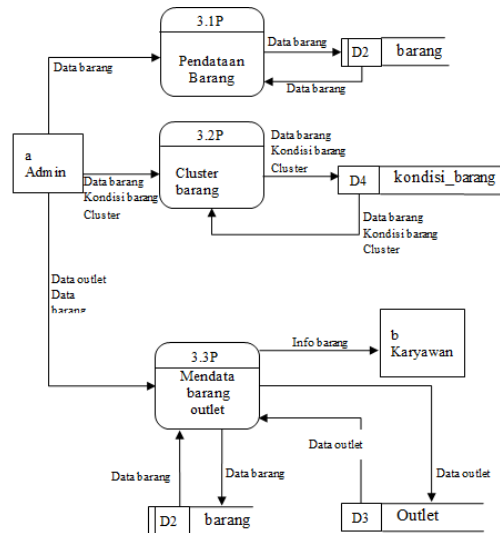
3.1P

Pendataan Barang

Data barang

D2 barang

Data barang

Data barang

3.2P

Cluster barang

Data barang Kondisi barang Cluster

D4 kondisi_barang

Data barang Kondisi barang Cluster

a Admin

Data barang Kondisi barang Cluster

Data outlet Data barang

3.3P

Mendata barang outlet

Info barang

b Karyawan

Data outlet

Data outlet

Data barang

Data barang

D2 barang

D3 Outlet